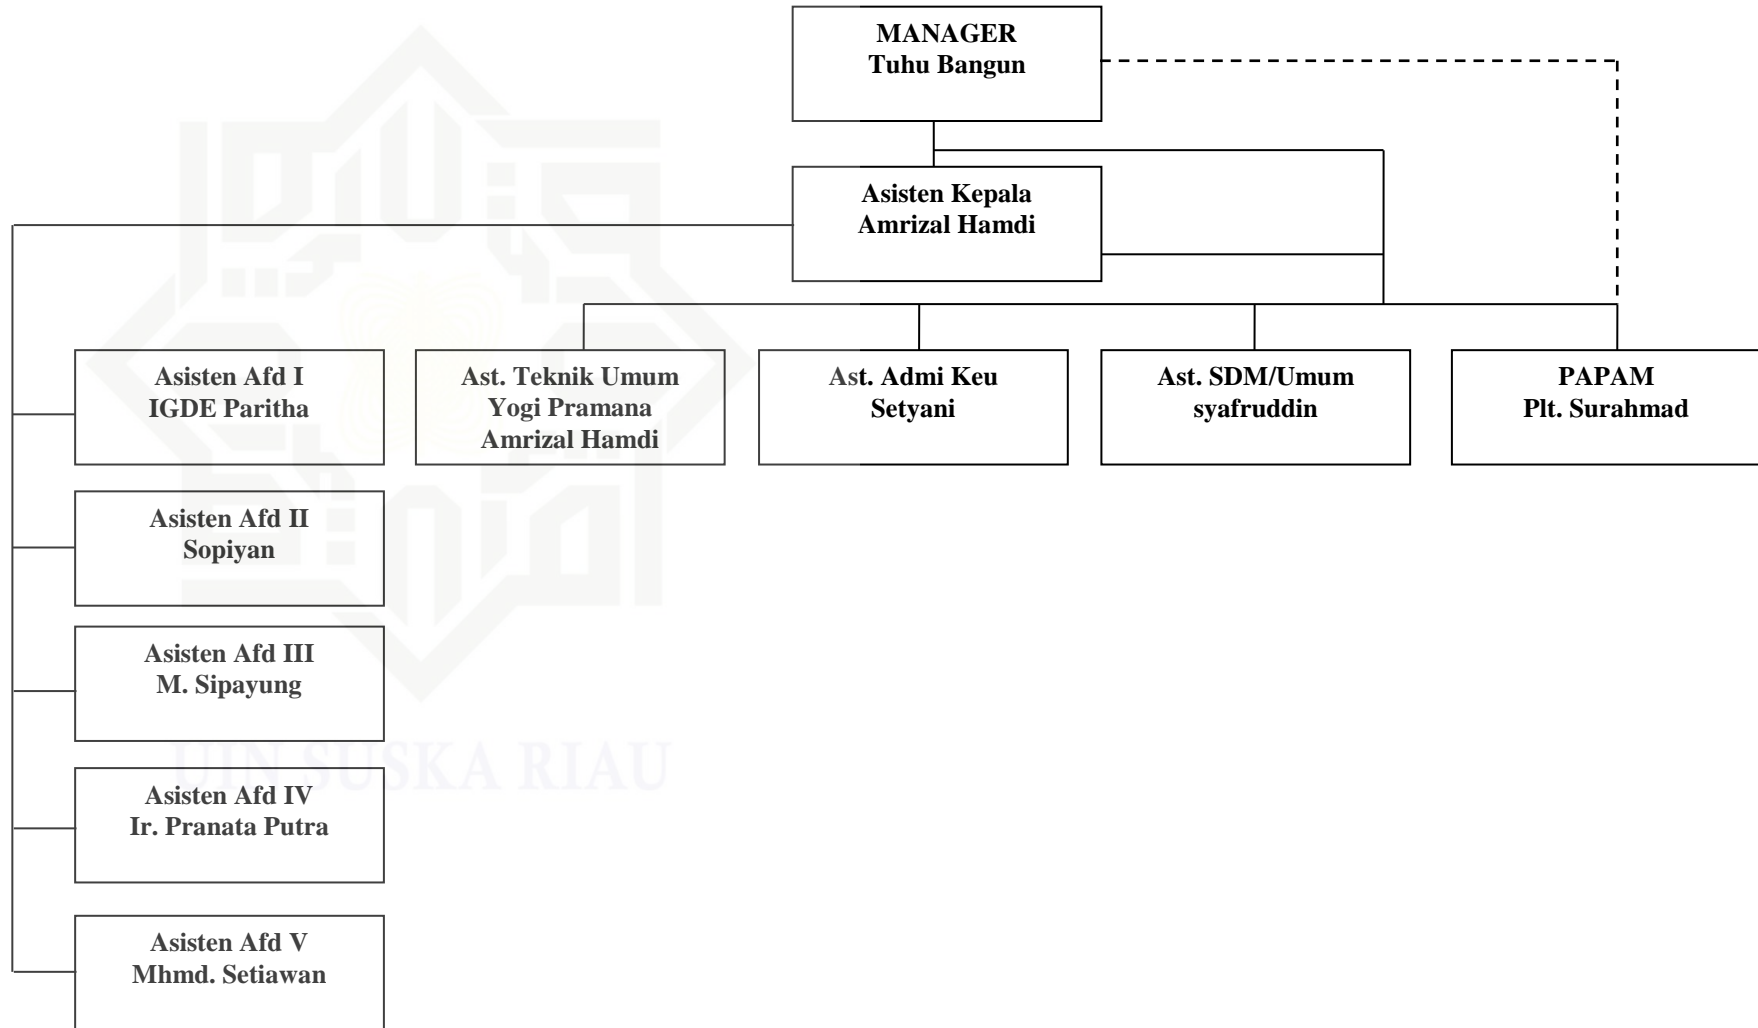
MANAGER
Tuhu Bangun

Asisten Kepala
Amrizal Hamdi

Asisten Afd I
IGDE Paritha

Ast. Teknik Umum
Yogi Pramana
Amrizal Hamdi

Ast. Admi Keu
Setyani

Ast. SDM/Umum
syafruddin

PAPAM
Plt. Surahmad

Asisten Afd II
Sopiyan

Asisten Afd III
M. Sipayung

Asisten Afd IV
Ir. Pranata Putra

Asisten Afd V
Mhmd. Setiawan

UIN SUSKA RIAU